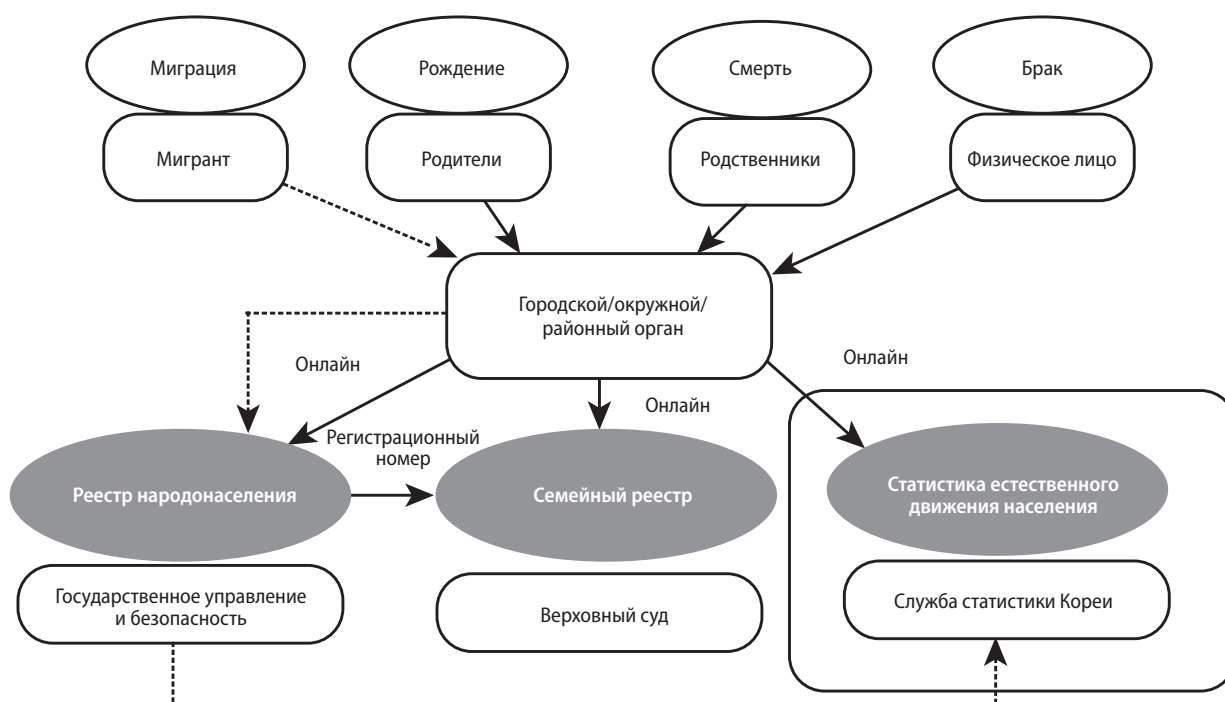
Миграция

Рождение

Смерть

Брак

Мигрант

Родители

Родственники

Физическое лицо

Городской/окружной/районный орган

Онлайн

Онлайн

Онлайн

Регистрационный номер

Реестр народонаселения

Семейный реестр

Статистика естественного движения населения

Государственное управление и безопасность

Верховный суд

Служба статистики Кореи